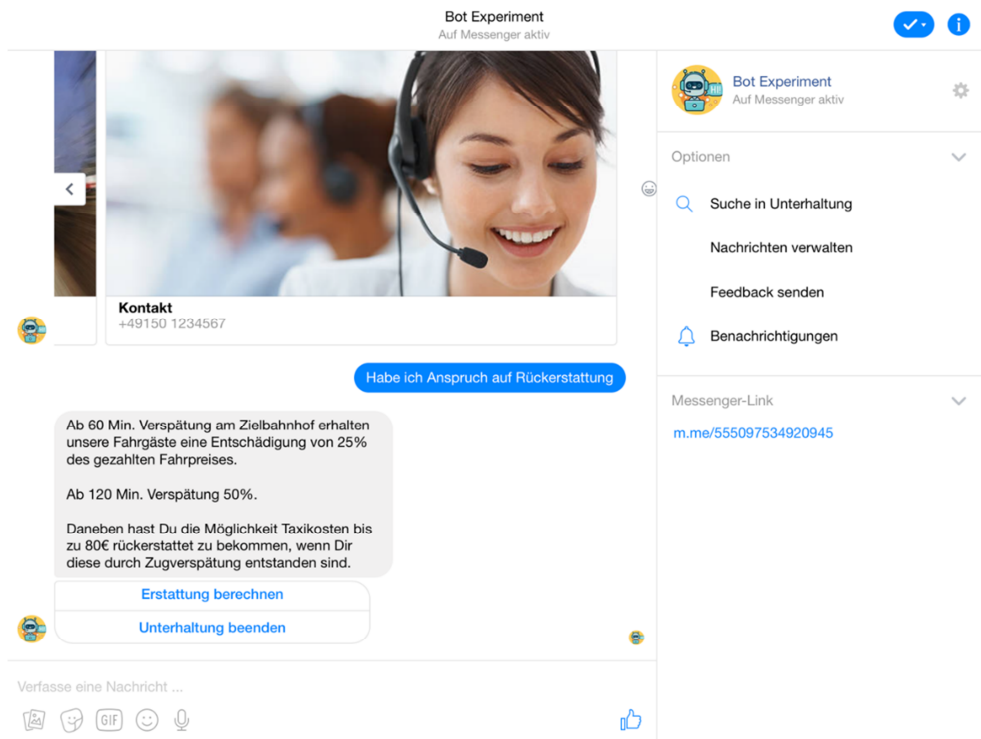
Bot Experiment
Auf Messenger aktiv

Kontakt
+49150 1234567

Habe ich Anspruch auf Rückerstattung

Ab 60 Min. Verspätung am Zielbahnhof erhalten unsere Fahrgäste eine Entschädigung von 25% des gezahlten Fahrpreises.

Ab 120 Min. Verspätung 50%.

Daneben hast Du die Möglichkeit Taxikosten bis zu 80€ rückerstattet zu bekommen, wenn Dir diese durch Zugverspätung entstanden sind.

Erstattung berechnen
Unterhaltung beenden

Verfasse eine Nachricht ...

GIF

Bot Experiment
Auf Messenger aktiv

Optionen

Suche in Unterhaltung
Nachrichten verwalten
Feedback senden
Benachrichtigungen

Messenger-Link
m.me/555097534920945